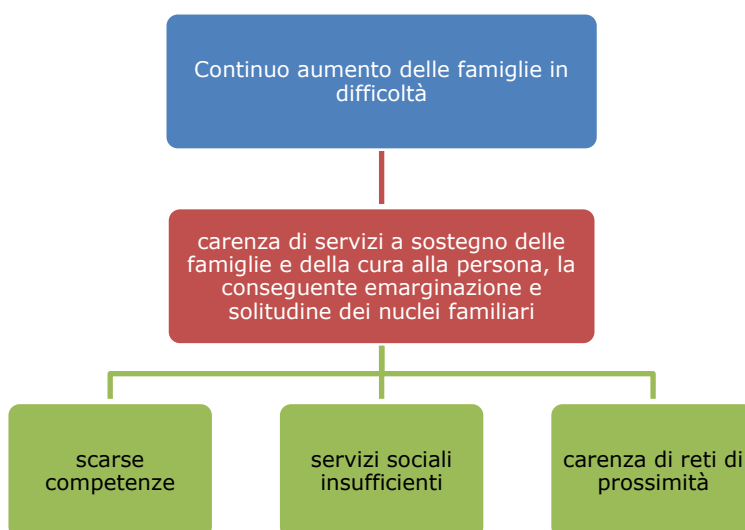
Continuo aumento delle famiglie in difficoltà

carenza di servizi a sostegno delle famiglie e della cura alla persona, la conseguente emarginazione e solitudine dei nuclei familiari

scarse competenze

servizi sociali insufficienti

carenza di reti di prossimità